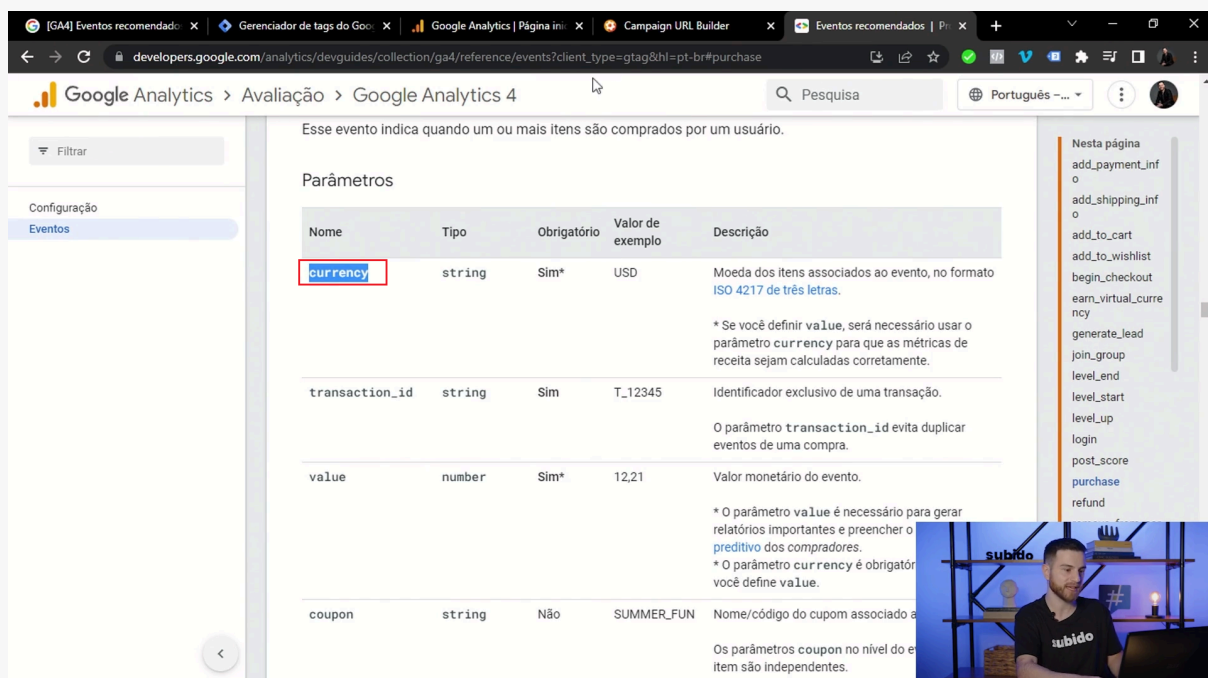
[GA4] Eventos recomendado ×
Gerenciador de tags do Goo ×
Google Analytics | Página inic ×
Campaign URL Builder ×
Eventos recomendados | Pr ×

developers.google.com/analytics/devguides/collection/ga4/reference/events?client_type=gtag&hl=pt-br#purchase

Google Analytics > Avaliação > Google Analytics 4
Pesquisa
Português –...

Filtrar

Configuração
Eventos

Esse evento indica quando um ou mais itens são comprados por um usuário.

Parâmetros

| Nome | Tipo | Obrigatório | Valor de exemplo | Descrição |
|---|---|---|---|---|
| currency | string | Sim* | USD | Moeda dos itens associados ao evento, no formato ISO 4217 de três letras. * Se você definir value, será necessário usar o parâmetro currency para que as métricas de receita sejam calculadas corretamente. |
| transaction_id | string | Sim | T_12345 | Identificador exclusivo de uma transação. O parâmetro transaction_id evita duplicar eventos de uma compra. |
| value | number | Sim* | 12,21 | Valor monetário do evento. * O parâmetro value é necessário para gerar relatórios importantes e preencher o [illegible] preditivo dos compradores. * O parâmetro currency é obrigatór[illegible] você define value. |
| coupon | string | Não | SUMMER_FUN | Nome/código do cupom associado a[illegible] Os parâmetros coupon no nível do e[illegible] item são independentes. |

Nesta página
add_payment_info
add_shipping_info
add_to_cart
add_to_wishlist
begin_checkout
earn_virtual_currency
generate_lead
join_group
level_end
level_start
level_up
login
post_score
purchase
refund

subido
subido